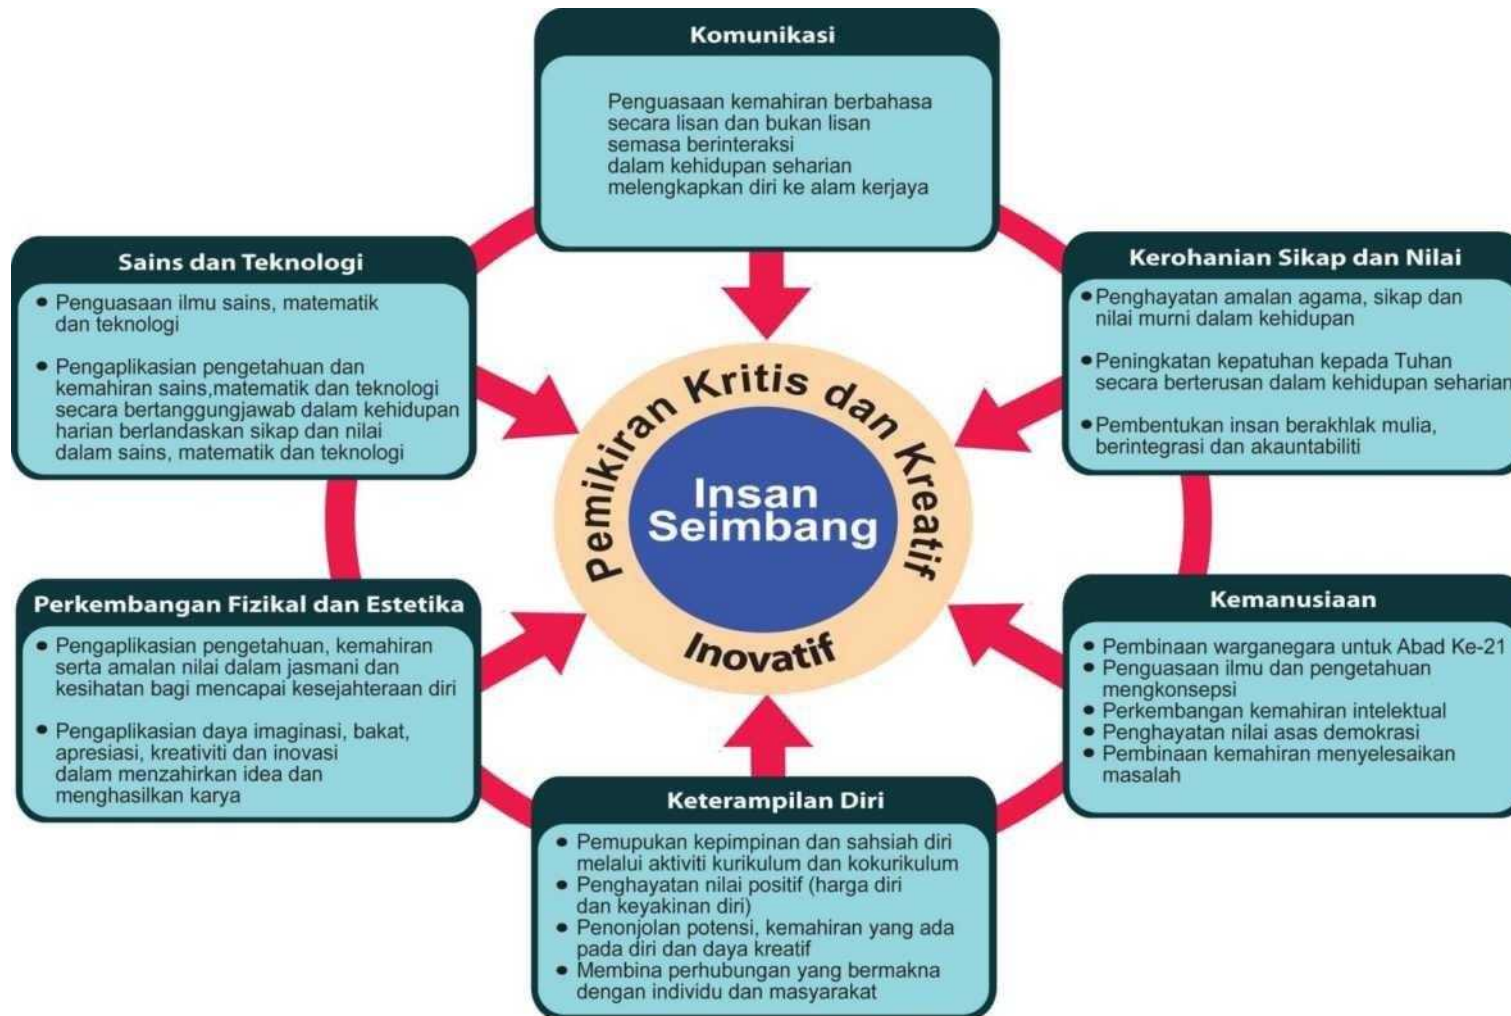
Komunikasi

Penguasaan kemahiran berbahasa secara lisan dan bukan lisan semasa berinteraksi dalam kehidupan seharian melengkapkan diri ke alam kerjaya

Sains dan Teknologi

• Penguasaan ilmu sains, matematik dan teknologi

• Pengaplikasian pengetahuan dan kemahiran sains,matematik dan teknologi secara bertanggungjawab dalam kehidupan harian berlandaskan sikap dan nilai dalam sains, matematik dan teknologi

Kerohanian Sikap dan Nilai

• Penghayatan amalan agama, sikap dan nilai murni dalam kehidupan

• Peningkatan kepatuhan kepada Tuhan secara berterusan dalam kehidupan seharian

• Pembentukan insan berakhlak mulia, berintegrasi dan akauntabiliti

Pemikiran Kritis dan Kreatif

Insan Seimbang

Inovatif

Perkembangan Fizikal dan Estetika

• Pengaplikasian pengetahuan, kemahiran serta amalan nilai dalam jasmani dan kesihatan bagi mencapai kesejahteraan diri

• Pengaplikasian daya imaginasi, bakat, apresiasi, kreativiti dan inovasi dalam menzahirkan idea dan menghasilkan karya

Kemanusiaan

• Pembinaan warganegara untuk Abad Ke-21
• Penguasaan ilmu dan pengetahuan mengkonsepsi
• Perkembangan kemahiran intelektual
• Penghayatan nilai asas demokrasi
• Pembinaan kemahiran menyelesaikan masalah

Keterampilan Diri

• Pemupukan kepimpinan dan sahsiah diri melalui aktiviti kurikulum dan kokurikulum
• Penghayatan nilai positif (harga diri dan keyakinan diri)
• Penonjolan potensi, kemahiran yang ada pada diri dan daya kreatif
• Membina perhubungan yang bermakna dengan individu dan masyarakat